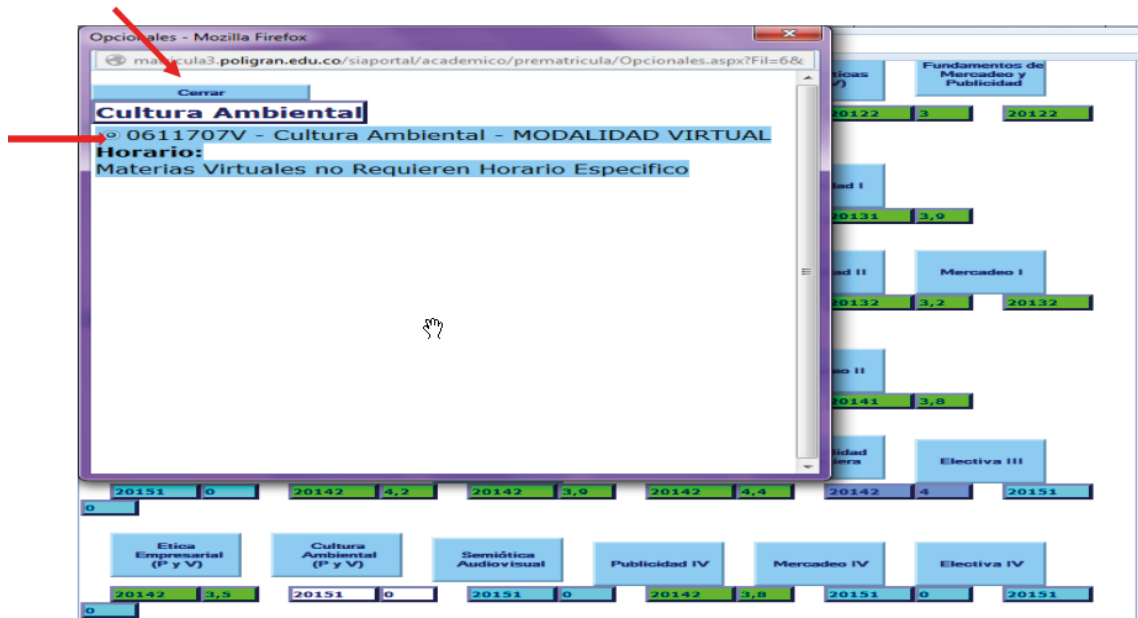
Opcionales - Mozilla Firefox

ma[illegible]cula3.poligran.edu.co/siaportal/academico/prematricula/Opcionales.aspx?Fil=6&

Cerrar

Cultura Ambiental

0611707V - Cultura Ambiental - MODALIDAD VIRTUAL
Horario:
Materias Virtuales no Requieren Horario Especifico

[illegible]ticas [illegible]V)

Fundamentos de Mercadeo y Publicidad

20122 | 3 | 20122

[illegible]dad I

20131 | 3,9

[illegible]d II

Mercadeo I

20132 | 3,2 | 20132

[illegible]o II

20141 | 3,8

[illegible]lidad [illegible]iera

Electiva III

| 20151 | 0 | 20142 | 4,2 | 20142 | 3,9 | 20142 | 4,4 | 20142 | 4 | 20151 |
| 0 |

Etica Empresarial (P y V)

Cultura Ambiental (P y V)

Semiótica Audiovisual

Publicidad IV

Mercadeo IV

Electiva IV

| 20142 | 3,5 | 20151 | 0 | 20151 | 0 | 20142 | 3,8 | 20151 | 0 | 20151 |
| 0 |